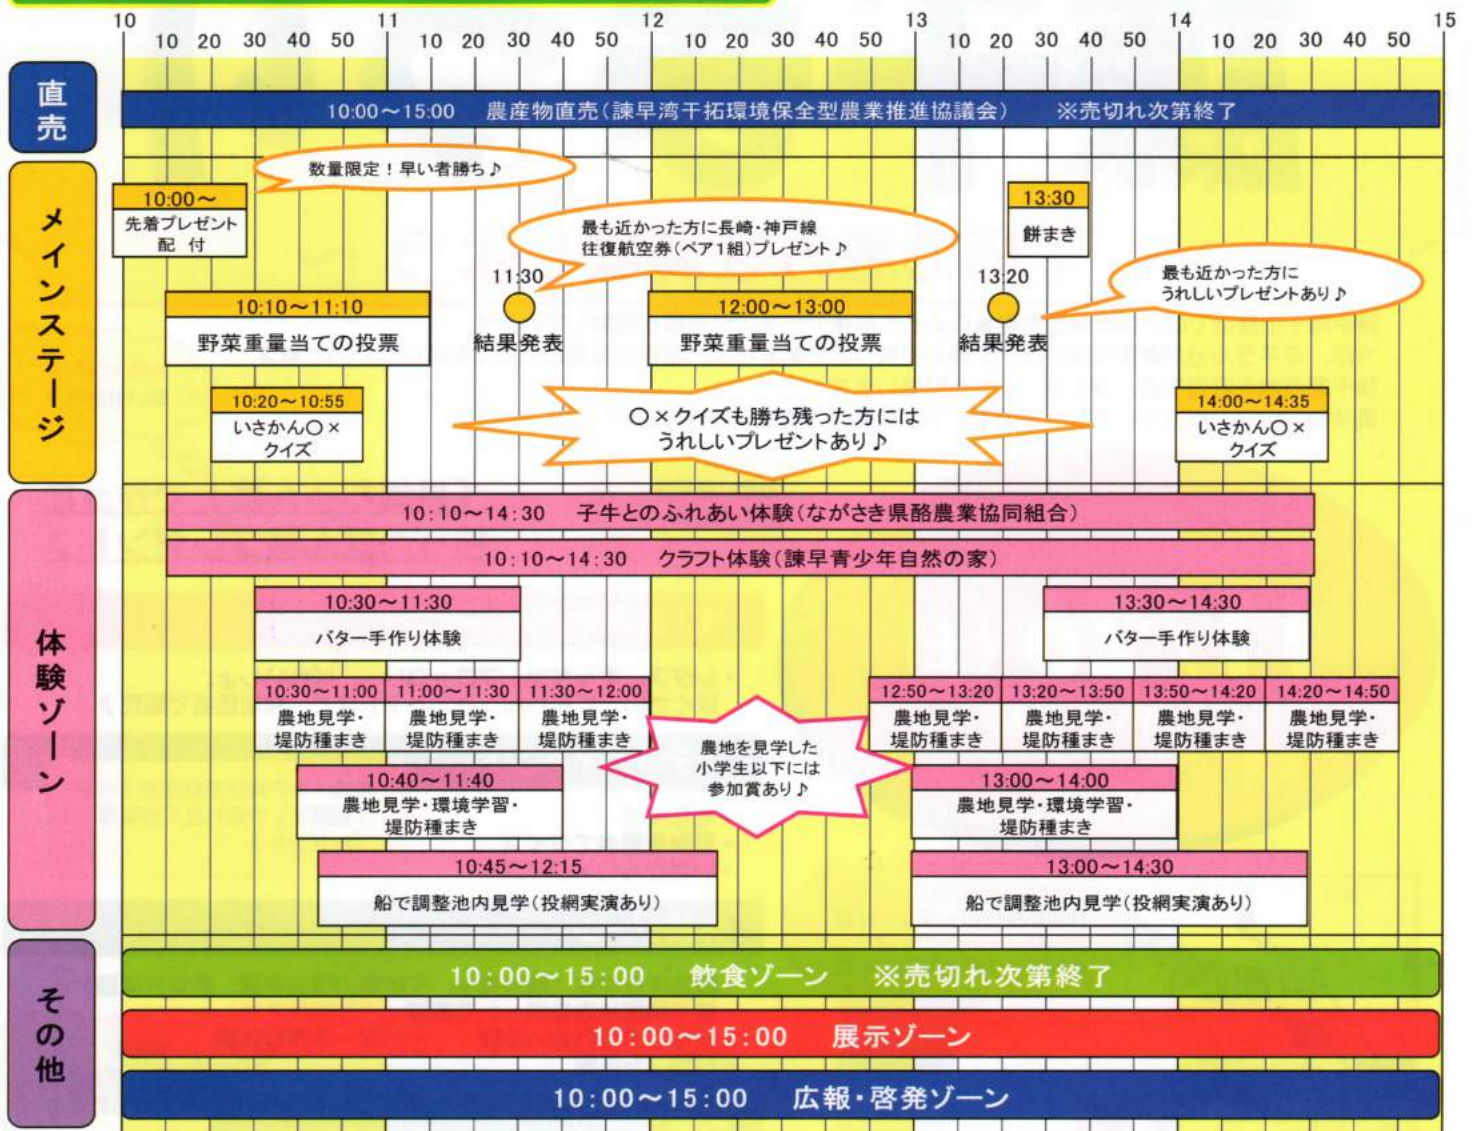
10 10 20 30 40 50 11 10 20 30 40 50 12 10 20 30 40 50 13 10 20 30 40 50 14 10 20 30 40 50 15

直売

10:00～15:00　農産物直売（諫早湾干拓環境保全型農業推進協議会）　※売切れ次第終了

メインステージ

数量限定！早い者勝ち♪

10:00～
先着プレゼント
配付

最も近かった方に長崎・神戸線
往復航空券（ペア1組）プレゼント♪

13:30
餅まき

11:30

13:20

最も近かった方に
うれしいプレゼントあり♪

10:10～11:10
野菜重量当ての投票

結果発表

12:00～13:00
野菜重量当ての投票

結果発表

10:20～10:55
いさかん○×
クイズ

○×クイズも勝ち残った方には
うれしいプレゼントあり♪

14:00～14:35
いさかん○×
クイズ

体験ゾーン

10:10～14:30　子牛とのふれあい体験（ながさき県酪農業協同組合）

10:10～14:30　クラフト体験（諫早青少年自然の家）

10:30～11:30
バター手作り体験

13:30～14:30
バター手作り体験

10:30～11:00
農地見学・
堤防種まき

11:00～11:30
農地見学・
堤防種まき

11:30～12:00
農地見学・
堤防種まき

農地を見学した
小学生以下には
参加賞あり♪

12:50～13:20
農地見学・
堤防種まき

13:20～13:50
農地見学・
堤防種まき

13:50～14:20
農地見学・
堤防種まき

14:20～14:50
農地見学・
堤防種まき

10:40～11:40
農地見学・環境学習・
堤防種まき

13:00～14:00
農地見学・環境学習・
堤防種まき

10:45～12:15
船で調整池内見学（投網実演あり）

13:00～14:30
船で調整池内見学（投網実演あり）

その他

10:00～15:00　飲食ゾーン　※売切れ次第終了

10:00～15:00　展示ゾーン

10:00～15:00　広報・啓発ゾーン